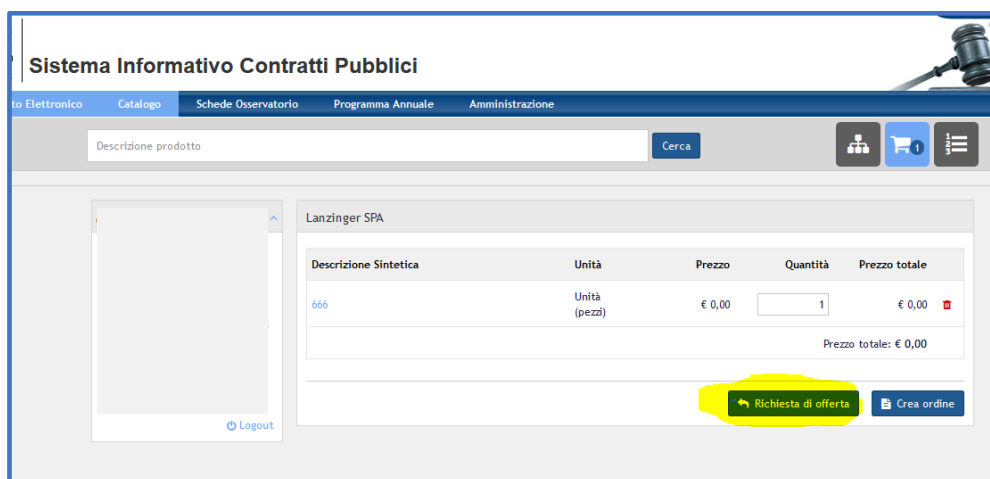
Sistema Informativo Contratti Pubblici

to Elettronico Catalogo Schede Osservatorio Programma Annuale Amministrazione

Descrizione prodotto
Cerca

1

Logout

Lanzinger SPA

| Descrizione Sintetica | Unità | Prezzo | Quantità | Prezzo totale |
|---|---|---|---|---|
| 666 | Unità (pezzi) | € 0,00 | 1 | € 0,00 |

Prezzo totale: € 0,00

Richiesta di offerta
Crea ordine